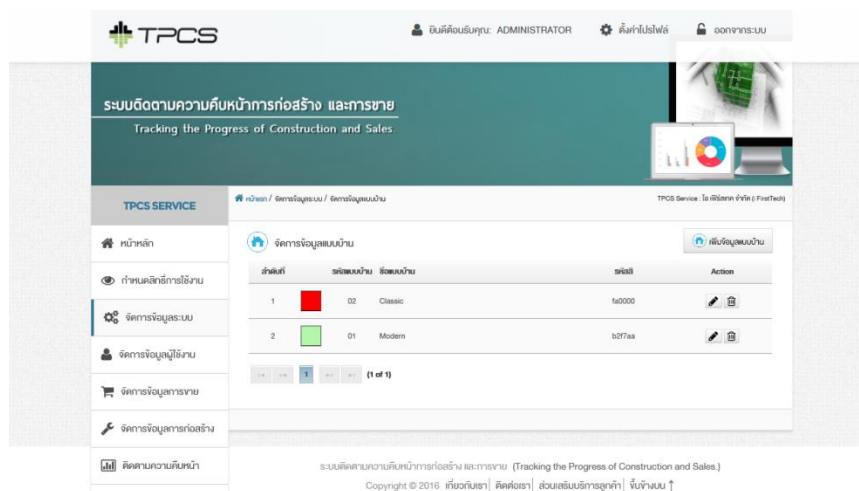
TPCS

ยินดีต้อนรับคุณ: ADMINISTRATOR   ตั้งค่าโปรไฟล์   ออกจากระบบ

ระบบติดตามความคืบหน้าการก่อสร้าง และการขาย
Tracking the Progress of Construction and Sales

TPCS SERVICE

หน้าหลัก / จัดการข้อมูลระบบ / จัดการข้อมูลแบบบ้าน

TPCS Service : โอ เฟิร์สเทค จำกัด ( FirstTech)

หน้าหลัก
กำหนดสิทธิ์การใช้งาน
จัดการข้อมูลระบบ
จัดการข้อมูลผู้ใช้งาน
จัดการข้อมูลการขาย
จัดการข้อมูลการก่อสร้าง
ติดตามความคืบหน้า

จัดการข้อมูลแบบบ้าน

เพิ่มข้อมูลแบบบ้าน

| ลำดับที่ | | รหัสแบบบ้าน | ชื่อแบบบ้าน | รหัสสี | Action |
|---|---|---|---|---|---|
| 1 | | 02 | Classic | fa0000 | |
| 2 | | 01 | Modern | b2f7aa | |

1 (1 of 1)

ระบบติดตามความคืบหน้าการก่อสร้าง และการขาย (Tracking the Progress of Construction and Sales.)
Copyright © 2016 เกี่ยวกับเรา | ติดต่อเรา | ส่วนเสริมบริการลูกค้า | ขึ้นข้างบน